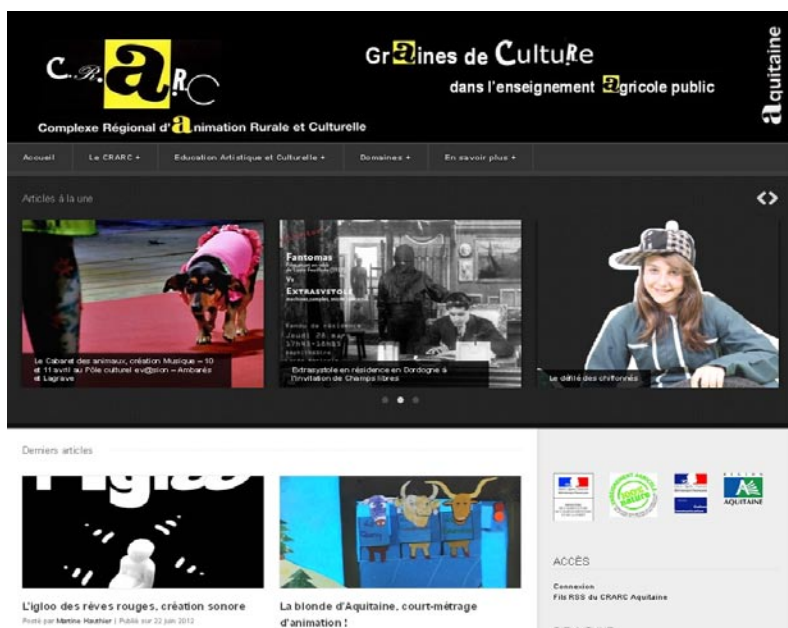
C.R.a.R.C

Complexe Régional d'animation Rurale et Culturelle

Graines de CultuRe

dans l'enseignement agricole public

aquitaine

Accueil | Le CRARC + | Education Artistique et Culturelle + | Domaines + | En savoir plus +

Articles à la une

Le Cabaret des animaux, création Musique – 10 et 11 avril au Pôle culturel ev@sion – Ambarès et Lagrave

Fantomas

Extrasystole

Extrasystole en résidence en Dordogne à l'invitation de Champs libres

Le défilé des chiffonnés

Derniers articles

L'igloo des rêves rouges, création sonore

Posté par Martine Hauthier | Publié sur 22 juin 2012

La blonde d'Aquitaine, court-métrage d'animation !

AQUITAINE

ACCÈS

Connexion

Fils RSS du CRARC Aquitaine